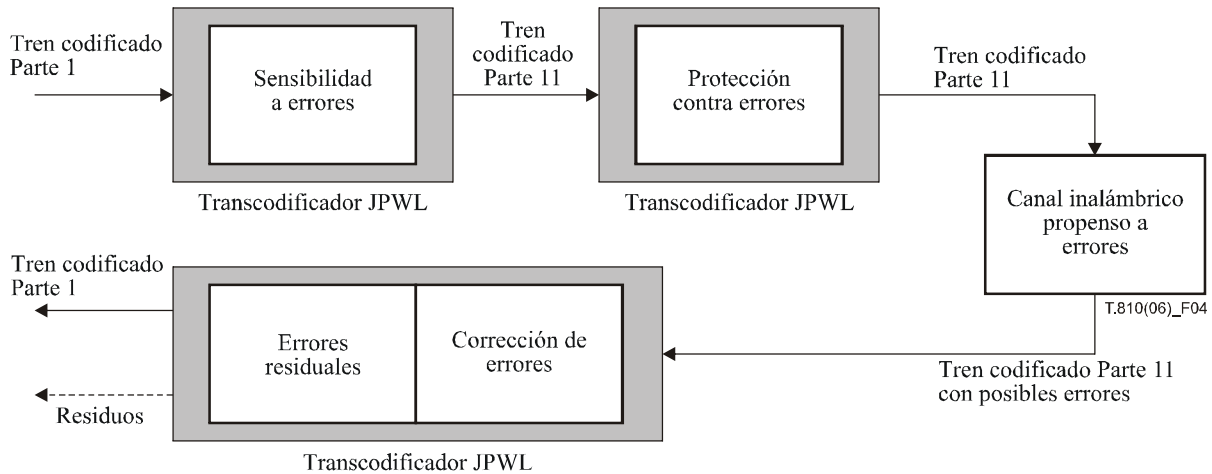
Tren codificado Parte 1

Sensibilidad a errores

Transcodificador JPWL

Tren codificado Parte 11

Protección contra errores

Transcodificador JPWL

Tren codificado Parte 11

Canal inalámbrico propenso a errores

T.810(06)_F04

Tren codificado Parte 1

Errores residuales

Corrección de errores

Residuos

Transcodificador JPWL

Tren codificado Parte 11 con posibles errores